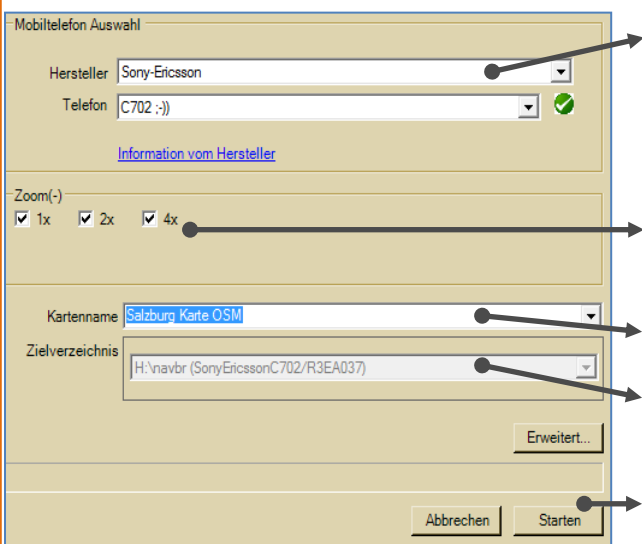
Mobiltelefon Auswahl

Hersteller Sony-Ericsson

Telefon C702 ;-))

Information vom Hersteller

Zoom(-)

1x 2x 4x

Kartenname Salzburg Karte OSM

Zielverzeichnis

H:\navbr (SonyEricssonC702/R3EA037)

Erweitert...

Abbrechen Starten